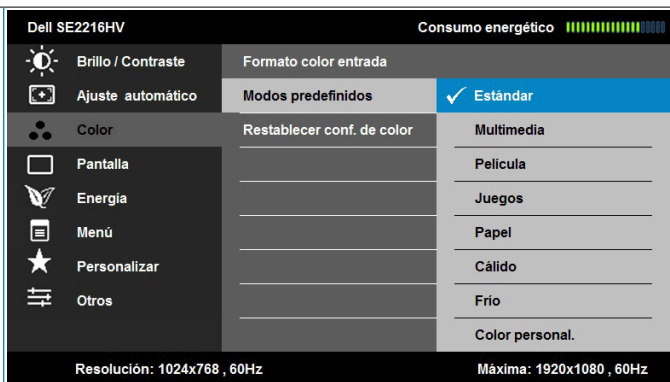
Dell SE2216HV

Consumo energético

Brillo / Contraste
Ajuste automático
Color
Pantalla
Energía
Menú
Personalizar
Otros

Formato color entrada
Modos predefinidos
Restablecer conf. de color

✓ Estándar
Multimedia
Película
Juegos
Papel
Cálido
Frío
Color personal.

Resolución: 1024x768 , 60Hz

Máxima: 1920x1080 , 60Hz